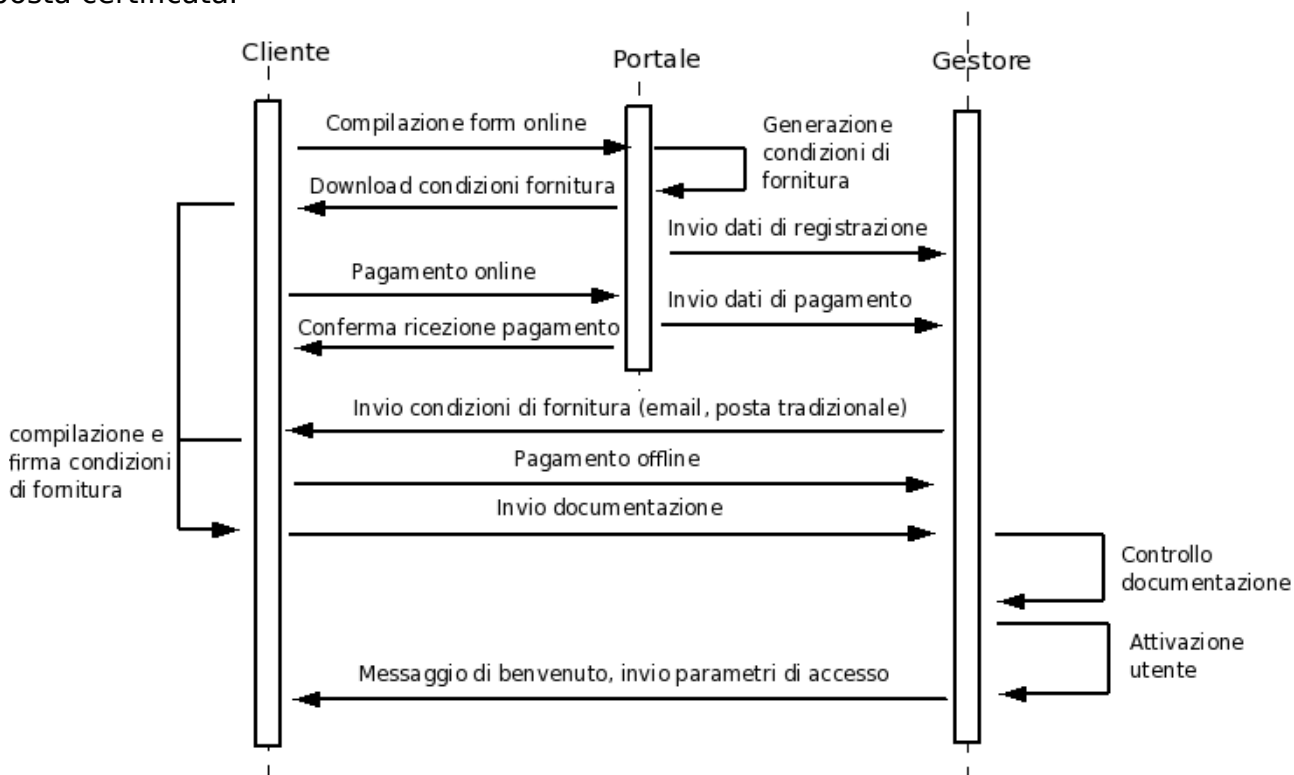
posta certificata.

Cliente

Portale

Gestore

Compilazione form online

Generazione condizioni di fornitura

Download condizioni fornitura

Invio dati di registrazione

Pagamento online

Invio dati di pagamento

Conferma ricezione pagamento

Invio condizioni di fornitura (email, posta tradizionale)

compilazione e firma condizioni di fornitura

Pagamento offline

Invio documentazione

Controllo documentazione

Attivazione utente

Messaggio di benvenuto, invio parametri di accesso